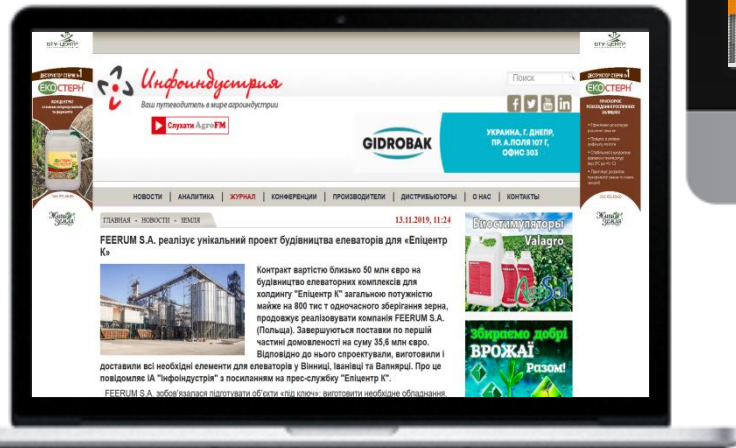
БГУ-ЦЕНТР

ДИСТРИБ'ЮТОР СТЕРН

ЕКОСТЕРН

Инфоиндустрия
Ваш путеводитель в мире агроиндустрии

Поиск

Слушати AgroFM

GIDROBAK

УКРАИНА, Г. ДНЕПР, ПР. А.ПОЛЯ 107 Г, ОФИС 303

БГУ-ЦЕНТР

ДИСТРИБ'ЮТОР СТЕРН

ЕКОСТЕРН

НОВОСТИ | АНАЛИТИКА | ЖУРНАЛ | КОНФЕРЕНЦИИ | ПРОИЗВОДИТЕЛИ | ДИСТРИБЬЮТОРЫ | О НАС | КОНТАКТЫ

ГЛАВНАЯ - НОВОСТИ - ЗЕМЛЯ

13.11.2019, 11:24

FEERUM S.A. реалізує унікальний проект будівництва елеваторів для «Епіцентр К»

Контракт вартістю близько 50 млн євро на будівництво елеваторних комплексів для холдингу "Епіцентр К" загальною потужністю майже на 800 тис т одночасного зберігання зерна, продовжує реалізовувати компанія FEERUM S.A. (Польща). Завершуються поставки по першій частині домовленості на суму 35,6 млн євро. Відповідно до нього спроектували, виготовили і доставили всі необхідні елементи для елеваторів у Вінниці, Іванівці та Вапнярці. Про це повідомляє ІА "Інфоіндустрія" з посиланням на прес-службу "Епіцентр К".

FEERUM S.A. зобов'язався підготувати об'єкти «під ключ»: виготовити необхідне обладнання,

Біостимулятори Valagro

Збираємо добрі ВРОЖАЇ Разом!

Жива Земля

Жива Земля